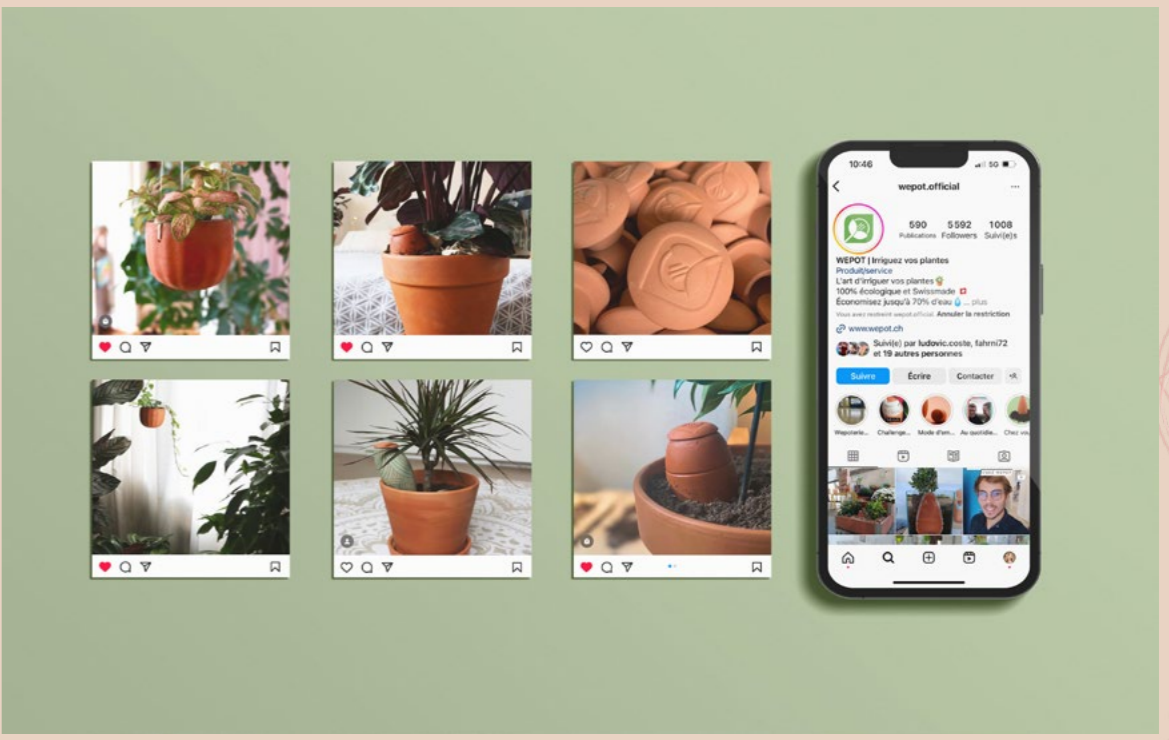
10:46

5G

wepot.official

590
Publications

5592
Followers

1008
Suivi(e)s

WEPOT | Irriguez vos plantes
Produit/service
L'art d'irriguer vos plantes
100% écologique et Swissmade
Économisez jusqu'à 70% d'eau ... plus
Vous avez restreint wepot.official Annuler la restriction

www.wepot.ch

Suivi(e) par ludovic.coste, fahrni72 et 19 autres personnes

Suivre
Écrire
Contacter

Wepoterie... Challenge... Mode d'em... Au quotidie... Chez vous